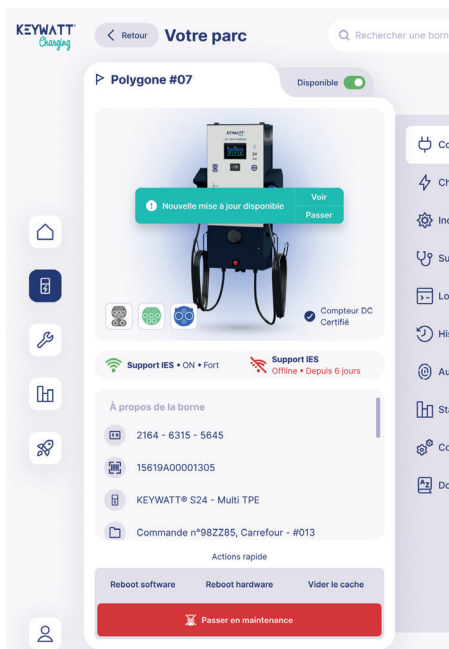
KEYWATT Charging

Retour Votre parc

Rechercher une born

Polygone #07

Disponible

KEYWATT

Nouvelle mise à jour disponible

Voir

Passer

Compteur DC Certifié

Support IES • ON • Fort

Support IES Offline • Depuis 6 jours

À propos de la borne

2164 - 6315 - 5645

15619A00001305

KEYWATT® S24 - Multi TPE

Commande n°98ZZ85, Carrefour - #013

Actions rapide

Reboot software

Reboot hardware

Vider le cache

Passer en maintenance

Co

Ch

Inc

Su

Lo

His

Au

Sta

Co

Do